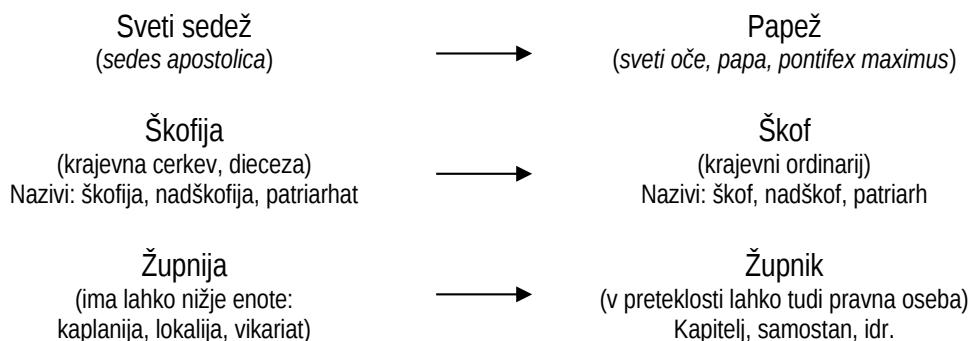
Sveti sedež
(*sedes apostolica*)

Papež
(*sveti oče, papa, pontifex maximus*)

Škofija
(krajevna cerkev, dieceza)
Nazivi: škofija, nadškofija, patriarhat

Škof
(krajevni ordinarij)
Nazivi: škof, nadškof, patriarh

Župnija
(ima lahko nižje enote: kaplanija, lokalija, vikariat)

Župnik
(v preteklosti lahko tudi pravna oseba)
Kapitelj, samostan, idr.